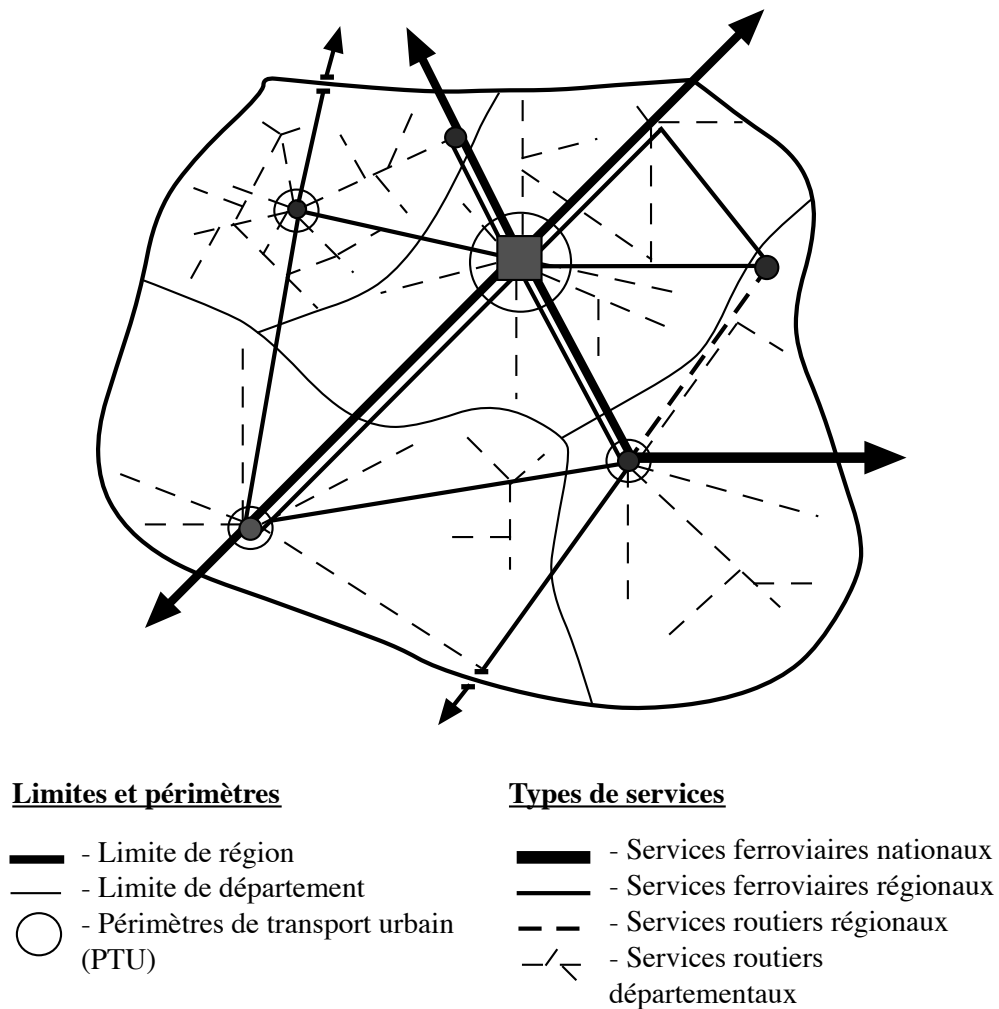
**Limites et périmètres**

- Limite de région
- Limite de département
- Périmètres de transport urbain (PTU)

**Types de services**

- Services ferroviaires nationaux
- Services ferroviaires régionaux
- Services routiers régionaux
- Services routiers départementaux